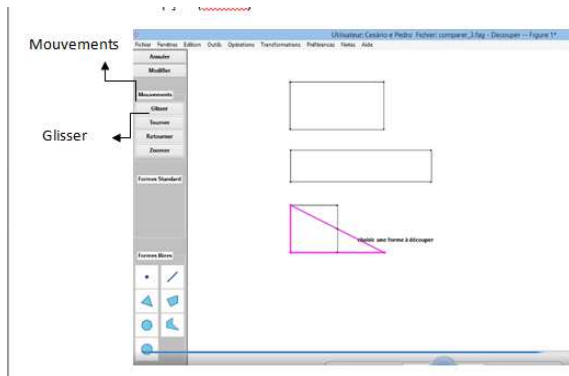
Mouvements

Glisser

Utilisateur: Cesário e Pedro Fichier: comparer_3.fag - Decouper -- Figure 1*

Fichier Fenêtres Edition Outils Opérations Transformations Préférences Notes Aide

Annuler

Modifier

Mouvements

Glisser

Tourner

Retourner

Zoomer

Formes Standard

Formes libres

Choisir une forme à découper